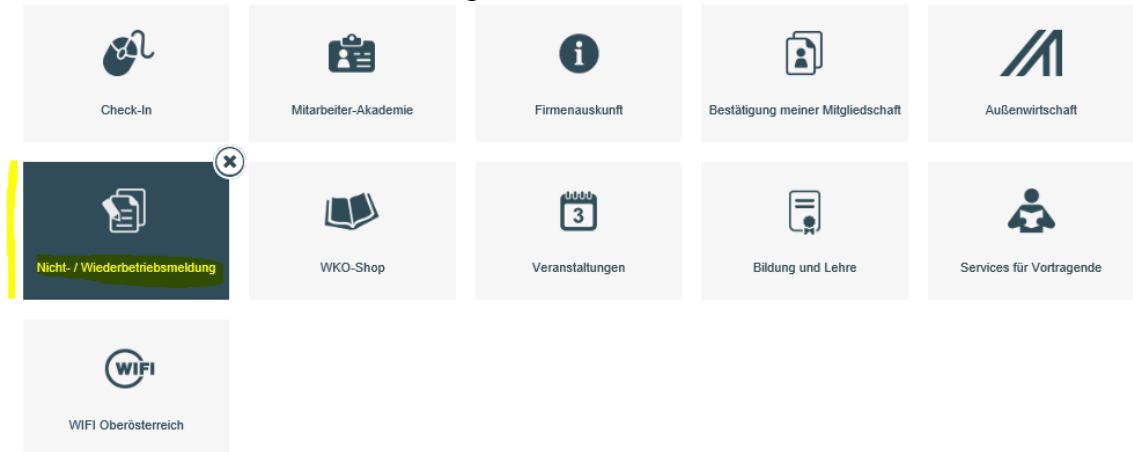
Check-In

Mitarbeiter-Akademie

Firmenauskunft

Bestätigung meiner Mitgliedschaft

Außenwirtschaft

Nicht- / Wiederbetriebsmeldung

WKO-Shop

3

Veranstaltungen

Bildung und Lehre

Services für Vortragende

WIFI

WIFI Oberösterreich